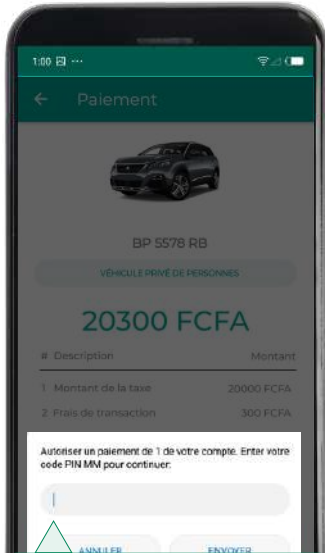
1:00 ···

Paiement

BP 5578 RB

VÉHICULE PRIVÉ DE PERSONNES

20300 FCFA

| # | Description | Montant |
|---|---|---|
| 1 | Montant de la taxe | 20000 FCFA |
| 2 | Frais de transaction | 300 FCFA |

Autoriser un paiement de 1 de votre compte. Enter votre code PIN MM pour continuer:

ANNULER

ENVOYER